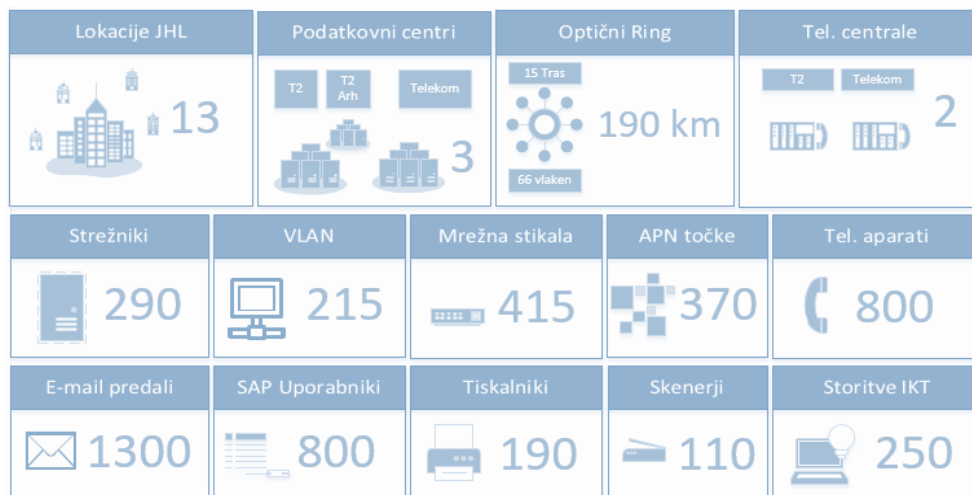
Lokacije JHL
13

Podatkovni centri
T2
T2 Arh
Telekom
3

Optični Ring
15 Tras
190 km
66 vlaken

Tel. centrale
T2
Telekom
2

Strežniki
290

VLAN
215

Mrežna stikala
415

APN točke
370

Tel. aparati
800

E-mail predali
1300

SAP Uporabniki
800

Tiskalniki
190

Skenerji
110

Storitve IKT
250